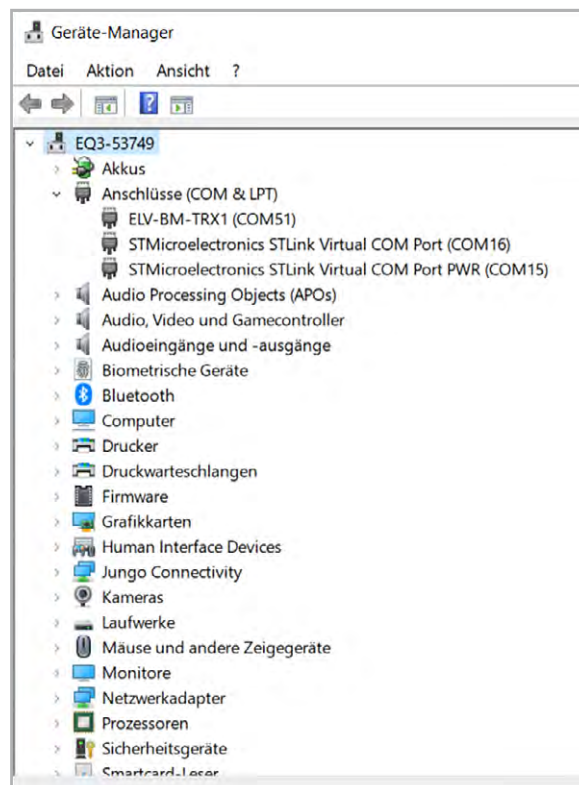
Geräte-Manager

Datei Aktion Ansicht ?

EQ3-53749
Akkus
Anschlüsse (COM & LPT)
ELV-BM-TRX1 (COM51)
STMicroelectronics STLink Virtual COM Port (COM16)
STMicroelectronics STLink Virtual COM Port PWR (COM15)
Audio Processing Objects (APOs)
Audio, Video und Gamecontroller
Audioeingänge und -ausgänge
Biometrische Geräte
Bluetooth
Computer
Drucker
Druckwarteschlangen
Firmware
Grafikkarten
Human Interface Devices
Jungo Connectivity
Kameras
Laufwerke
Mäuse und andere Zeigegeräte
Monitore
Netzwerkadapter
Prozessoren
Sicherheitsgeräte
Smartcard-Leser